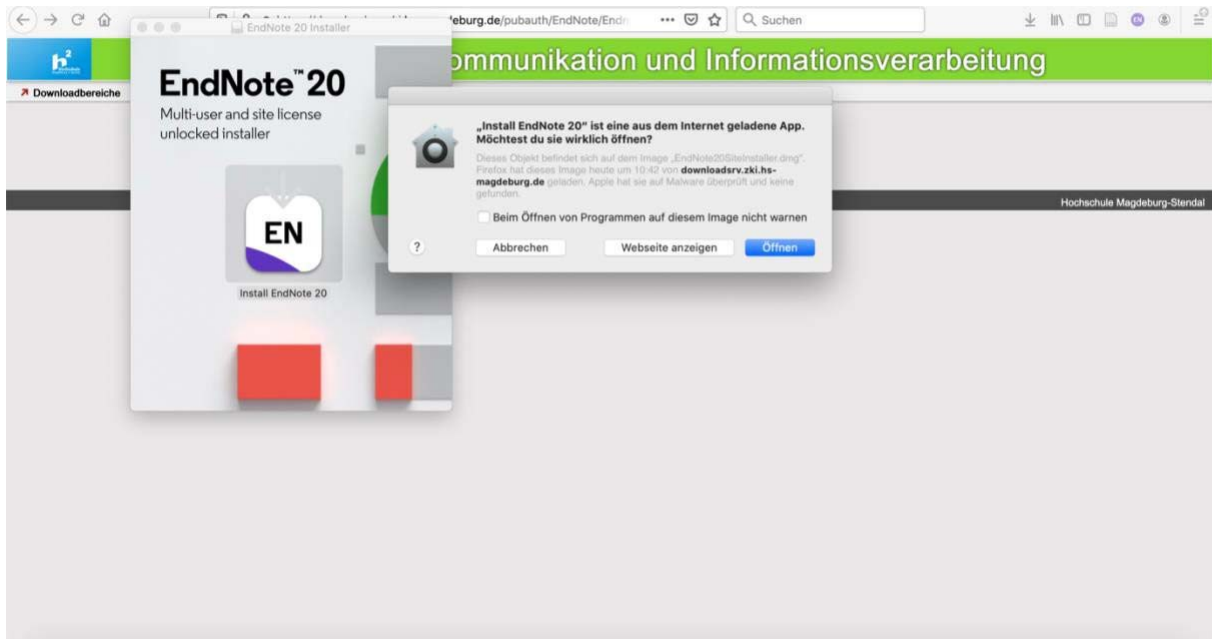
EndNote 20 Installer

EndNote™ 20

Multi-user and site license unlocked installer

EN

Install EndNote 20

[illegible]eburg.de/pubauth/EndNote/End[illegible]

Suchen

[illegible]ommunikation und Informationsverarbeitung

↗ Downloadbereiche

Hochschule Magdeburg-Stendal

„Install EndNote 20" ist eine aus dem Internet geladene App. Möchtest du sie wirklich öffnen?

Dieses Objekt befindet sich auf dem Image „EndNote20SiteInstaller.dmg". Firefox hat dieses Image heute um 10:42 von downloadsrv.zki.hs-magdeburg.de geladen. Apple hat sie auf Malware überprüft und keine gefunden.

Beim Öffnen von Programmen auf diesem Image nicht warnen

?

Abbrechen

Webseite anzeigen

Öffnen